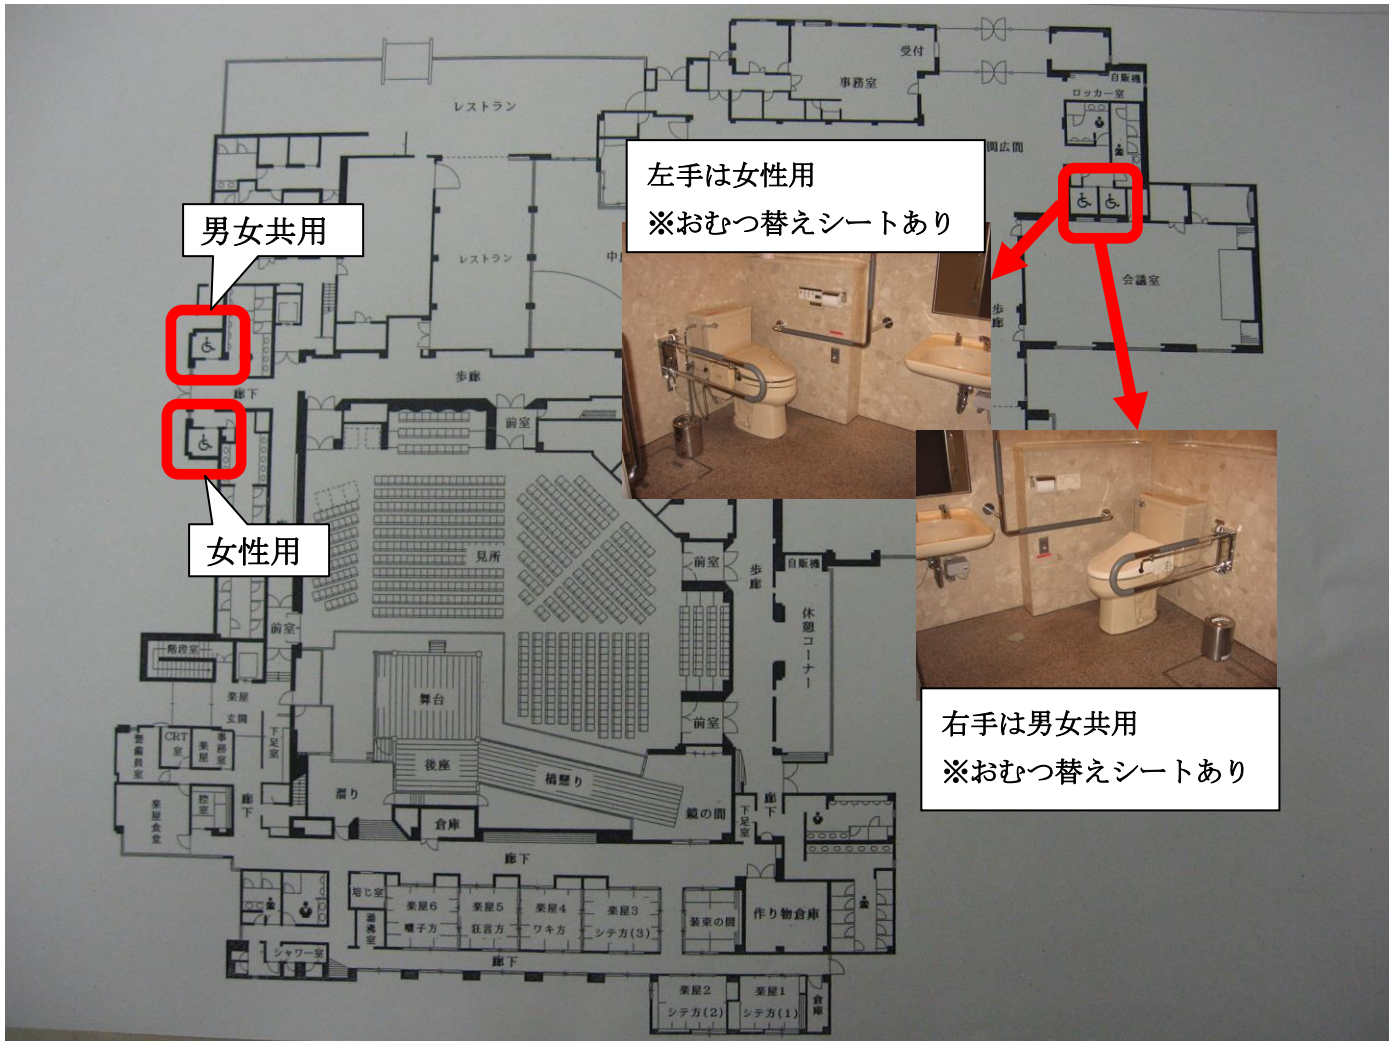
男女共用

女性用

左手は女性用
※おむつ替えシートあり

右手は男女共用
※おむつ替えシートあり

レストラン
受付
事務室
自販機
ロッカー室
関広間
レストラン
中
会議室
歩廊
歩廊
廊下
前室
見所
前室
歩廊
自販機
休憩コーナー
前室
階段室
楽屋
玄関
CRT室
警備員室
楽屋
事務室
下足室
舞台
後座
橋懸り
鏡の間
下足室
廊下
楽屋食堂
控室
廊下
溜り
倉庫
廊下
塔ヒ室
湯沸室
楽屋6
囃子方
楽屋5
狂言方
楽屋4
ワキ方
楽屋3
シテ方(3)
装束の間
作り物倉庫
シャワー室
廊下
楽屋2
シテ方(2)
楽屋1
シテ方(1)
倉庫